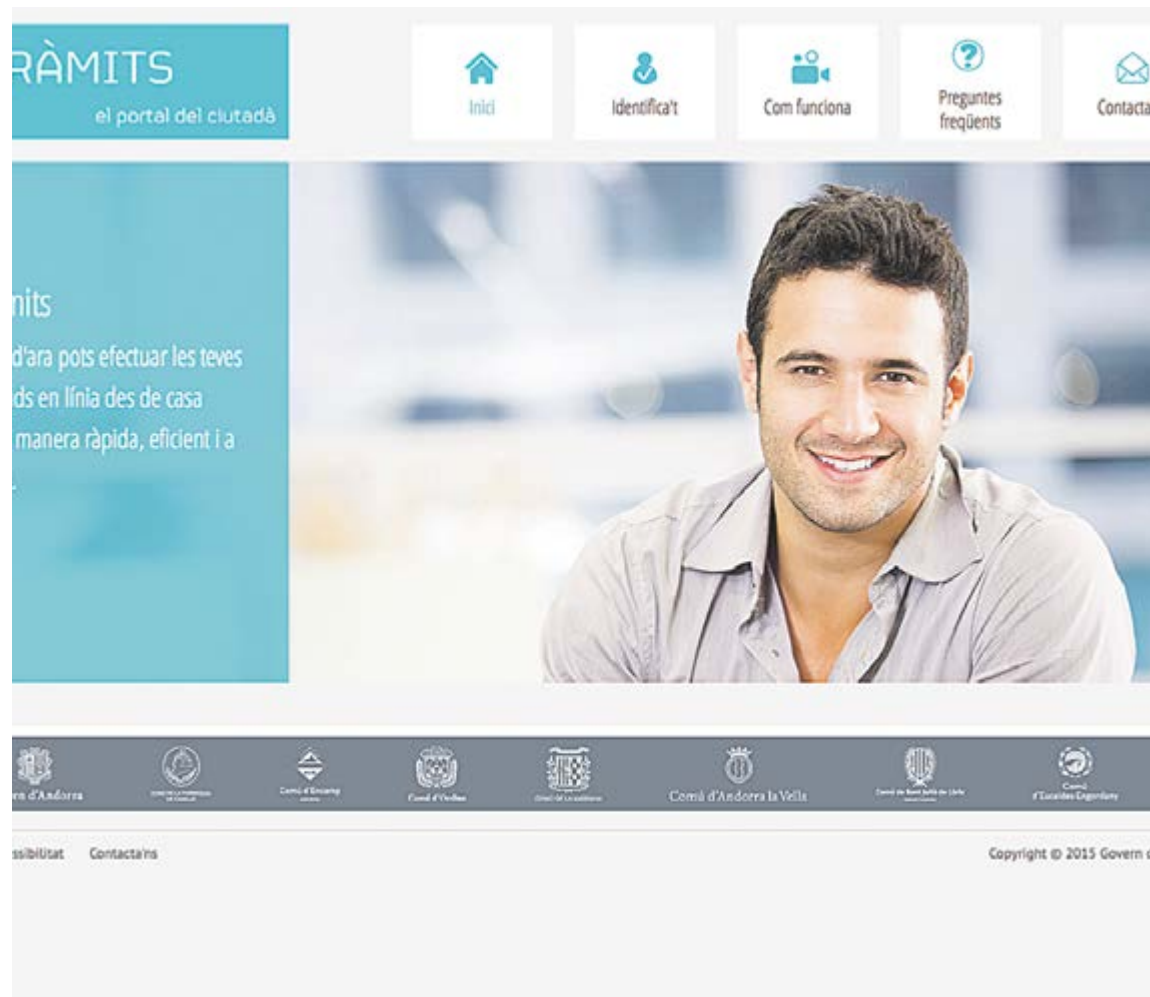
RÀMITS

el portal del ciutadà

Inici

Identifica't

Com funciona

Preguntes freqüents

Contacta

nits

d'ara pots efectuar les teves ds en línia des de casa manera ràpida, eficient i a

rn d'Andorra

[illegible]

Comú d'Encamp

Comú d'Ordino

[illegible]

Comú d'Andorra la Vella

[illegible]

Comú d'Escaldes-Engordany

ssibilitat Contacta'ns

Copyright © 2015 Govern d